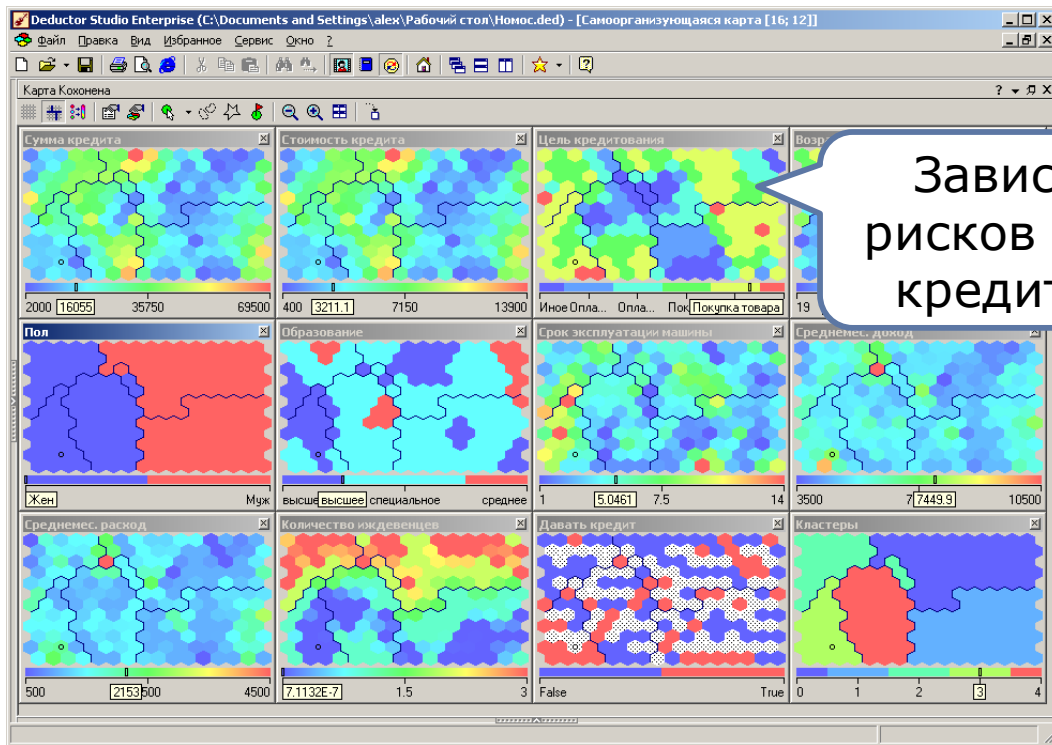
Deductor Studio Enterprise (C:\Documents and Settings\alex\Рабочий стол\Номос.ded) - [Самоорганизующаяся карта [16; 12]]

Файл Правка Вид Избранное Сервис Окно ?

Карта Кохонена

Сумма кредита
2000 16055 35750 69500

Стоимость кредита
400 3211.1 7150 13900

Цель кредитования
Иное Опла... Опла... Пок Покупка товара

Возр
19

Завис
рисков
кредит

Пол
Жен Муж

Образование
высше высшее специальное среднее

Срок эксплуатации машины
1 5.0461 7.5 14

Среднемес. доход
3500 7 7449.9 10500

Среднемес. расход
500 2153 500 4500

Количество иждевенцев
7.1132E-7 1.5 3

Давать кредит
False True

Кластеры
0 1 2 3 4